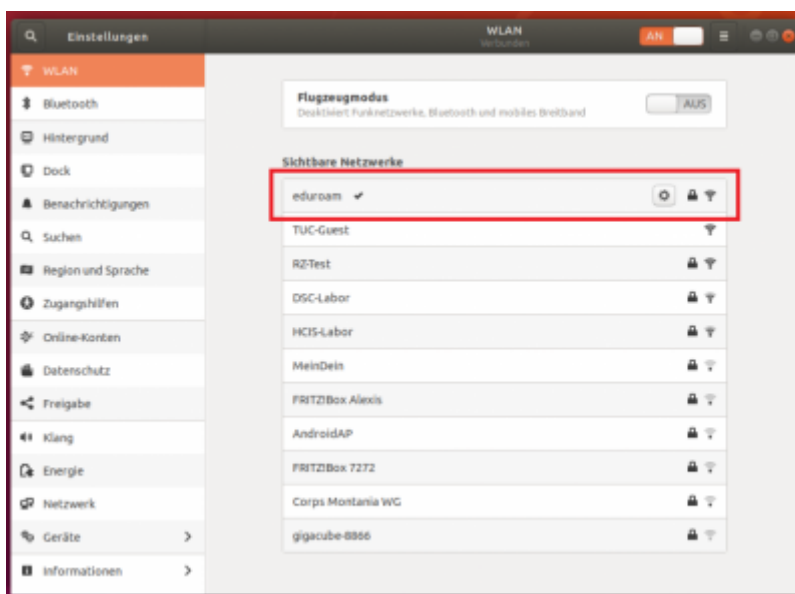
Einstellungen

WLAN
Verbunden

AN

WLAN
Bluetooth
Hintergrund
Dock
Benachrichtigungen
Suchen
Region und Sprache
Zugangshilfen
Online-Konten
Datenschutz
Freigabe
Klang
Energie
Netzwerk
Geräte
Informationen

Flugzeugmodus
Deaktiviert Funknetzwerke, Bluetooth und mobiles Breitband
AUS

Sichtbare Netzwerke

eduroam ✔
TUC-Guest
RZ-Test
DSC-Labor
HCIS-Labor
MeinDein
FRITZ!Box Alexis
AndroidAP
FRITZ!Box 7272
Corps Montania WG
gigacube-8866